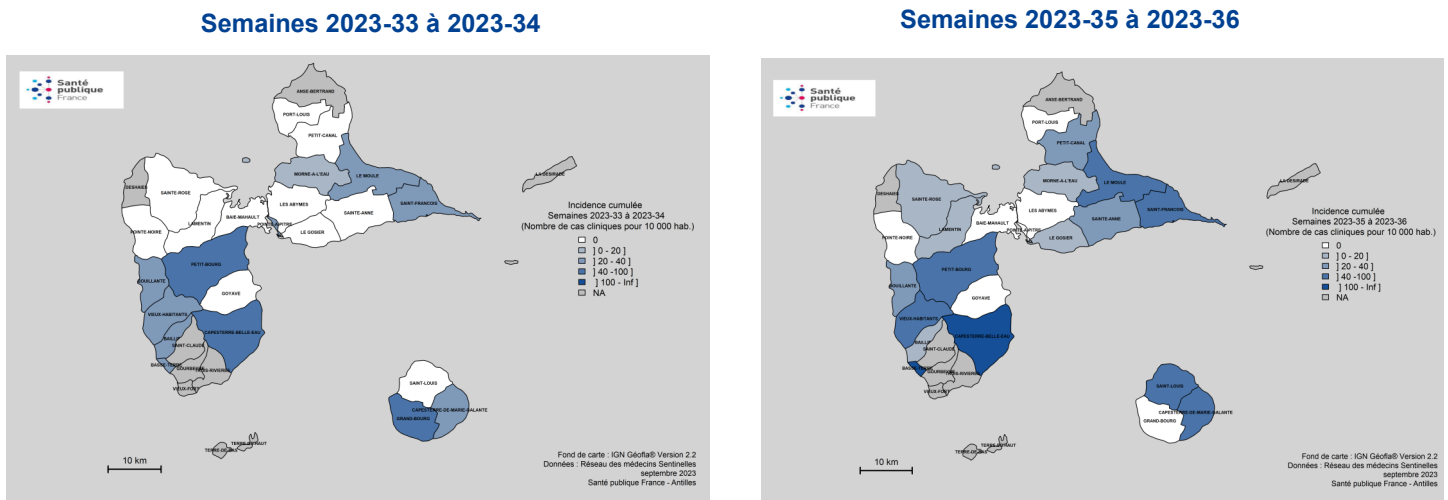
Semaines 2023-33 à 2023-34

Santé publique France

ANSE-BERTRAND
PORT-LOUIS
PETIT-CANAL
MORNE-A-L'EAU
LE MOULE
DESHAIES
SAINTE-ROSE
LAMENTIN
BAIE-MAHAULT
LES ABYMES
SAINTE-ANNE
SAINT-FRANCOIS
POINTE-A-PITRE
LE GOSIER
POINTE-NOIRE
PETIT-BOURG
BOUILLANTE
GOYAVE
VIEUX-HABITANTS
CAPESTERRE-BELLE-EAU
BAILLIF
SAINT-CLAUDE
BASSE-TERRE
GOURBEYRE
TROIS-RIVIERES
VIEUX-FORT
LA DESIRADE
SAINT-LOUIS
CAPESTERRE-DE-MARIE-GALANTE
GRAND-BOURG
TERRE-DE-HAUT
TERRE-DE-BAS

Incidence cumulée
Semaines 2023-33 à 2023-34
(Nombre de cas cliniques pour 10 000 hab.)
0
] 0 - 20 ]
] 20 - 40 ]
] 40 -100 ]
] 100 - Inf ]
NA

10 km

Fond de carte : IGN Géofla® Version 2.2
Données : Réseau des médecins Sentinelles
septembre 2023
Santé publique France - Antilles

Semaines 2023-35 à 2023-36

Santé publique France

ANSE-BERTRAND
PORT-LOUIS
PETIT-CANAL
MORNE-A-L'EAU
LE MOULE
DESHAIES
SAINTE-ROSE
LAMENTIN
BAIE-MAHAULT
LES ABYMES
SAINTE-ANNE
SAINT-FRANCOIS
POINTE-A-PITRE
LE GOSIER
POINTE-NOIRE
PETIT-BOURG
BOUILLANTE
GOYAVE
VIEUX-HABITANTS
CAPESTERRE-BELLE-EAU
BAILLIF
SAINT-CLAUDE
BASSE-TERRE
GOURBEYRE
TROIS-RIVIERES
VIEUX-FORT
LA DESIRADE
SAINT-LOUIS
CAPESTERRE-DE-MARIE-GALANTE
GRAND-BOURG
TERRE-DE-HAUT
TERRE-DE-BAS

Incidence cumulée
Semaines 2023-35 à 2023-36
(Nombre de cas cliniques pour 10 000 hab.)
0
] 0 - 20 ]
] 20 - 40 ]
] 40 -100 ]
] 100 - Inf ]
NA

10 km

Fond de carte : IGN Géofla® Version 2.2
Données : Réseau des médecins Sentinelles
septembre 2023
Santé publique France - Antilles